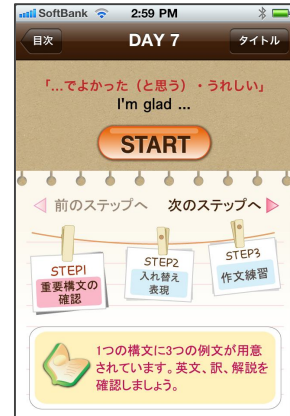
SoftBank 2:59 PM

目次 DAY 7 タイトル

「…でよかった（と思う）・うれしい」
I'm glad ...

START

前のステップへ 次のステップへ

STEP1
重要構文の確認

STEP2
入れ替え表現

STEP3
作文練習

1つの構文に3つの例文が用意されています。英文、訳、解説を確認しましょう。